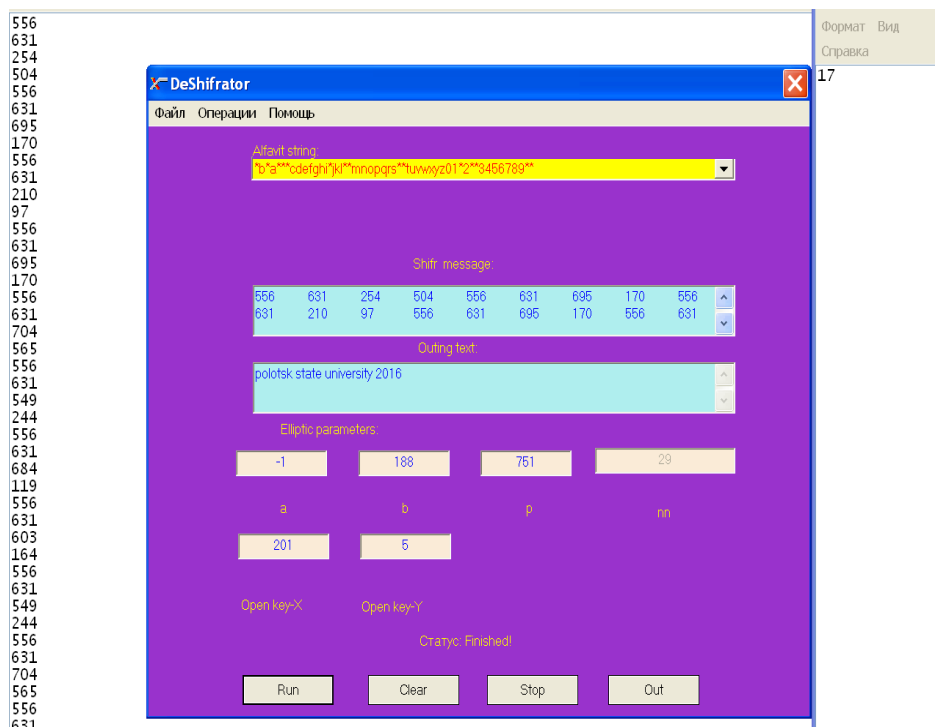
556
631
254
504
556
631
695
170
556
631
210
97
556
631
695
170
556
631
704
565
556
631
549
244
556
631
684
119
556
631
603
164
556
631
549
244
556
631
704
565
556
631

Формат Вид
Справка
17

DeShifrator
Файл Операции Помощь

Alfavit string:
*b*a***cdefghi*jkl**mnopqrs**tuvwxyz01*2**3456789**

Shifr message:
| | | | | | | | | |
|---|---|---|---|---|---|---|---|---|
| 556 | 631 | 254 | 504 | 556 | 631 | 695 | 170 | 556 |
| 631 | 210 | 97 | 556 | 631 | 695 | 170 | 556 | 631 |

Outing text:
polotsk state university 2016

Elliptic parameters:
-1
188
751
29
a
b
p
nn
201
5
Open key-X
Open key-Y
Статус: Finished!
Run
Clear
Stop
Out